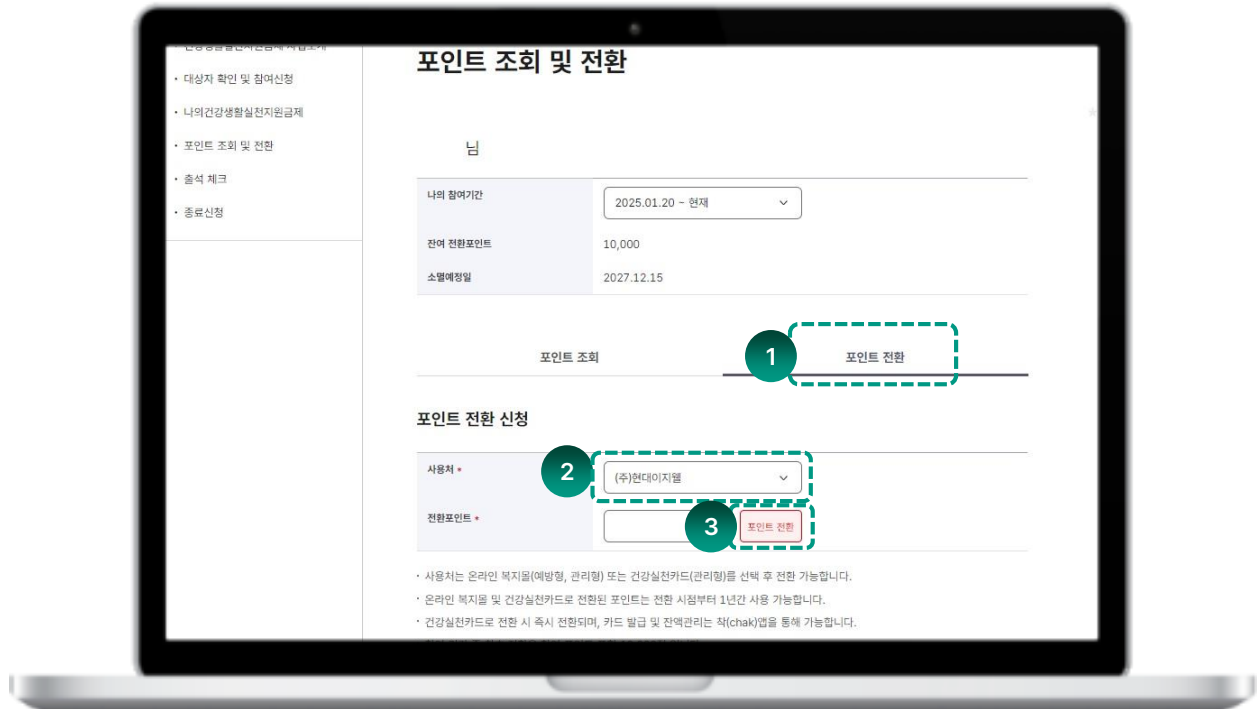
· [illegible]

· 대상자 확인 및 참여신청

· 나의건강생활실천지원금제

· 포인트 조회 및 전환

· 출석 체크

· 종료신청

포인트 조회 및 전환

님

| 나의 참여기간 | 2025.01.20 ~ 현재 |
|---|---|
| 잔여 전환포인트 | 10,000 |
| 소멸예정일 | 2027.12.15 |

포인트 조회

1

포인트 전환

포인트 전환 신청

2

사용처 *

(주)현대이지웰

3

전환포인트 *

포인트 전환

· 사용처는 온라인 복지몰(예방형, 관리형) 또는 건강실천카드(관리형)를 선택 후 전환 가능합니다.

· 온라인 복지몰 및 건강실천카드로 전환된 포인트는 전환 시점부터 1년간 사용 가능합니다.

· 건강실천카드로 전환 시 즉시 전환되며, 카드 발급 및 잔액관리는 착(chak)앱을 통해 가능합니다.

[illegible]